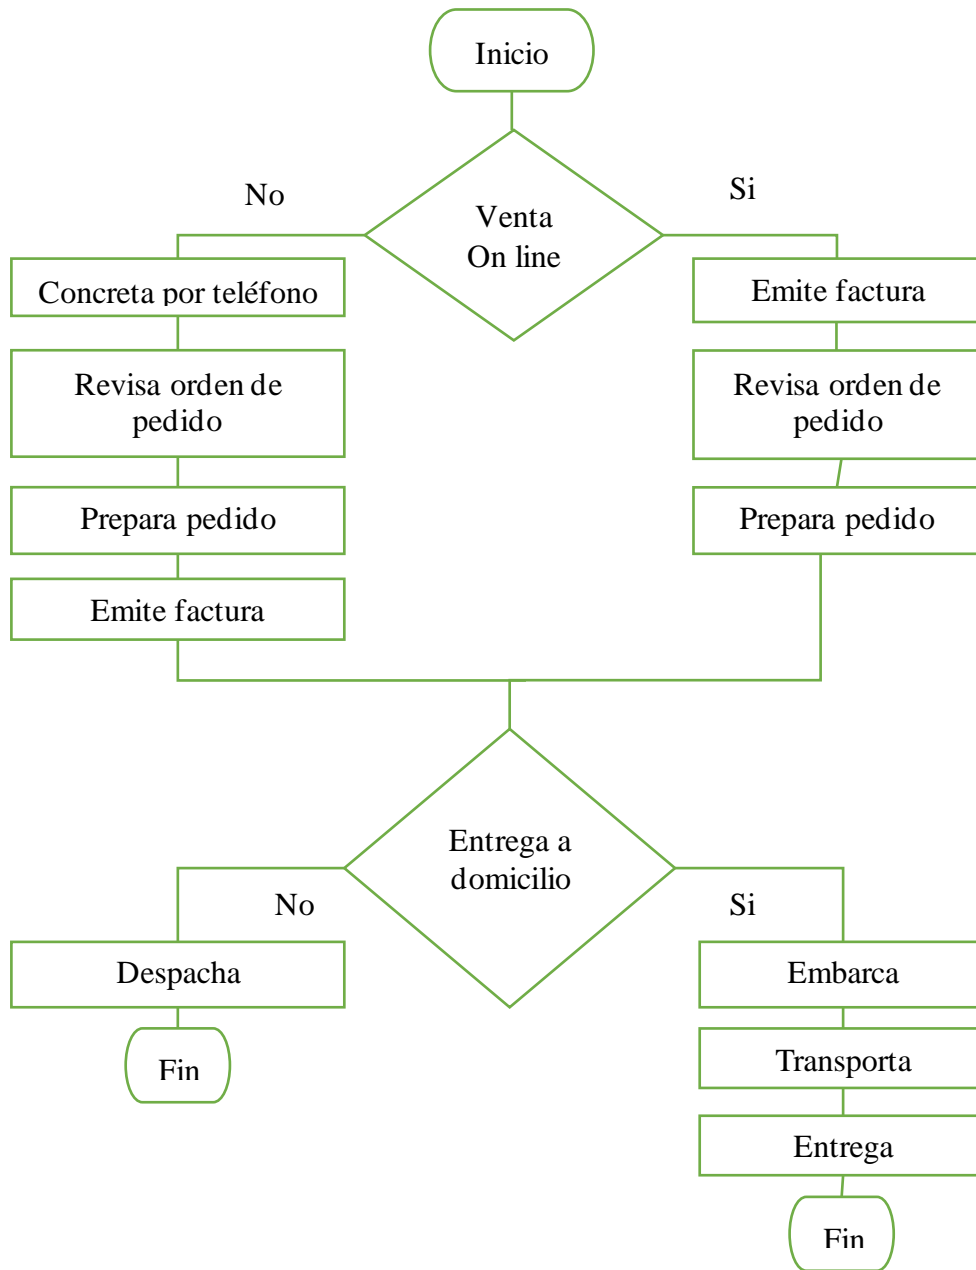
Inicio

No

Venta
On line

Si

Concreta por teléfono

Revisa orden de pedido

Prepara pedido

Emite factura

Emite factura

Revisa orden de pedido

Prepara pedido

Entrega a domicilio

No

Si

Despacha

Fin

Embarca

Transporta

Entrega

Fin